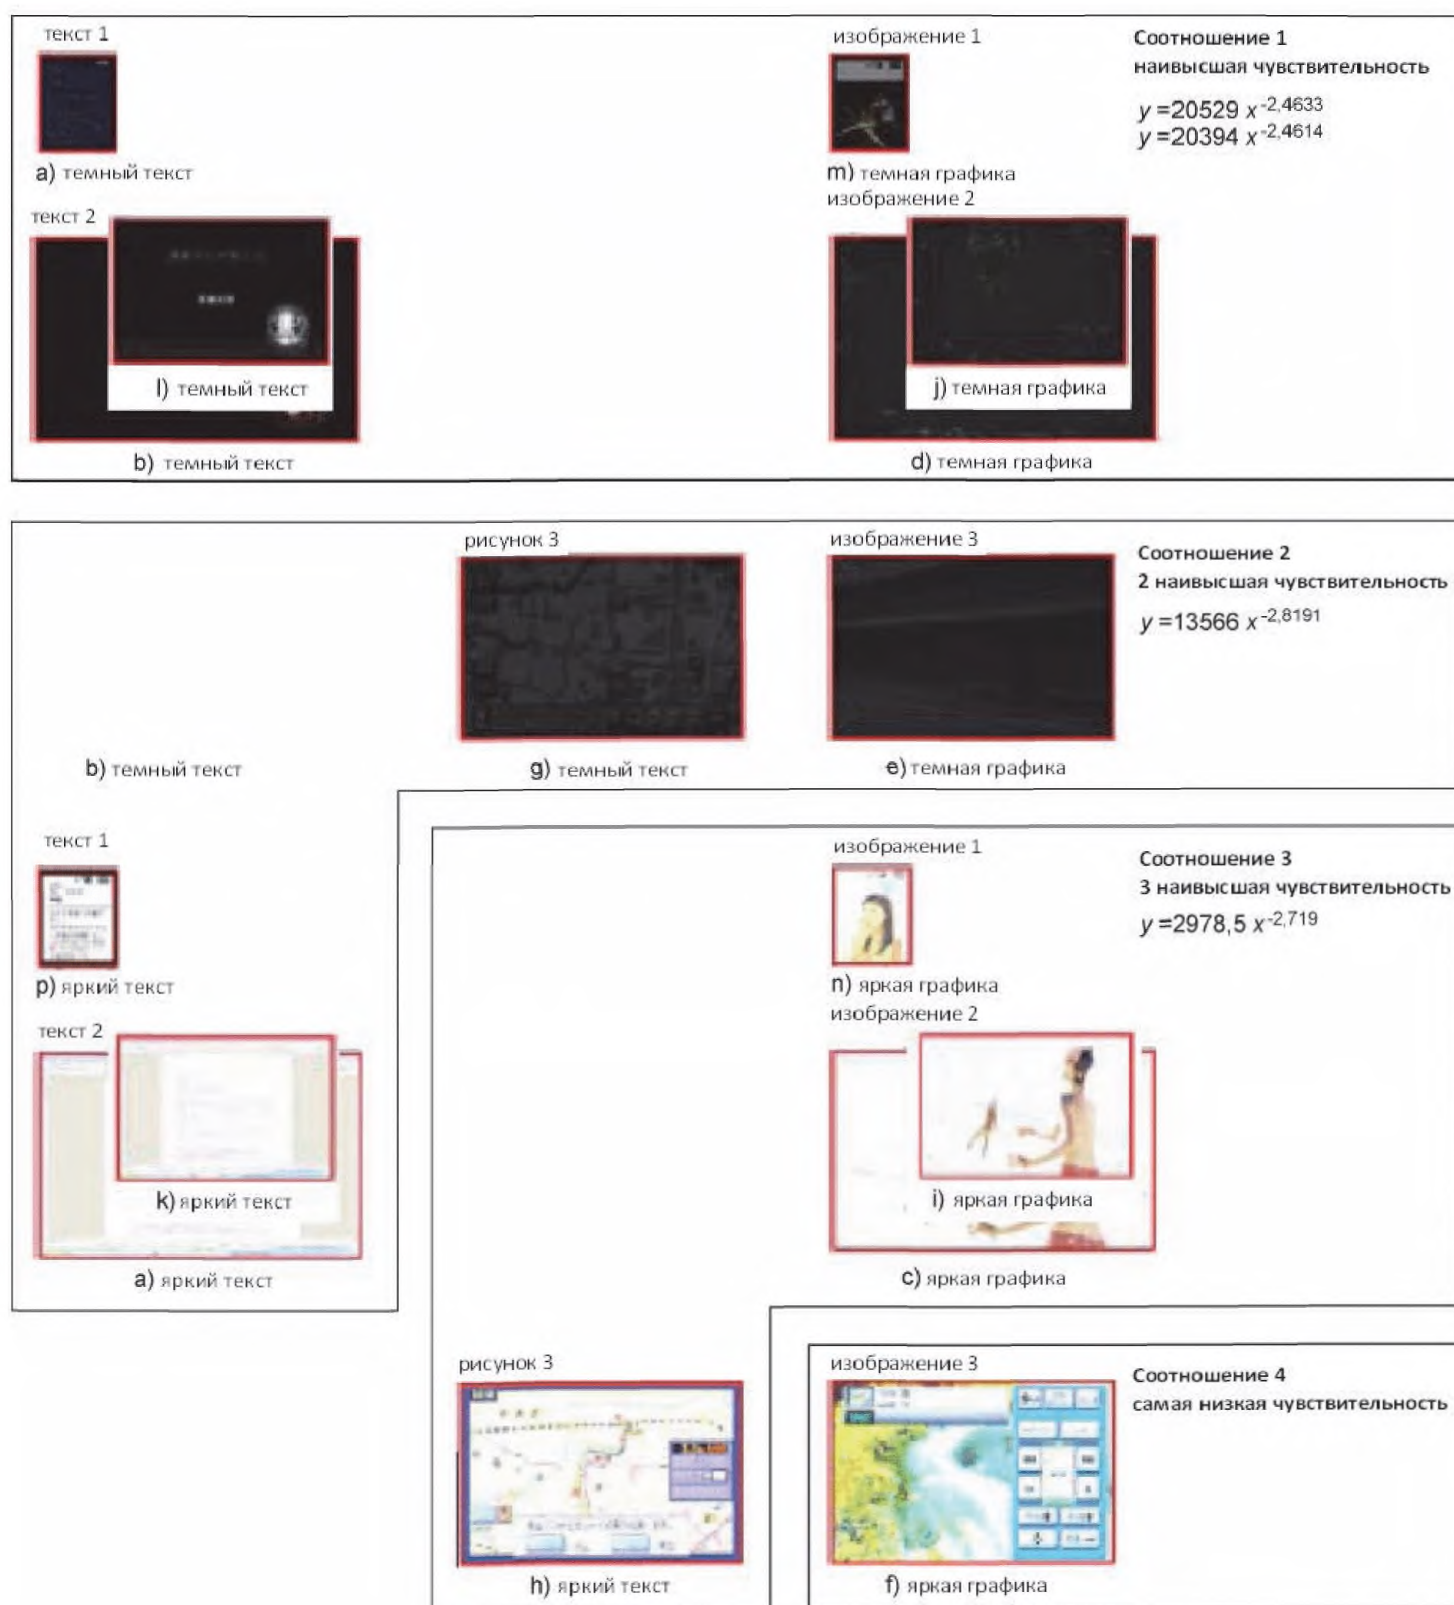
текст 1

a) темный текст

текст 2

l) темный текст

b) темный текст

изображение 1

m) темная графика

изображение 2

j) темная графика

d) темная графика

Соотношение 1
наивысшая чувствительность

$y = 20529\, x^{-2,4633}$
$y = 20394\, x^{-2,4614}$

рисунок 3

b) темный текст

g) темный текст

изображение 3

e) темная графика

Соотношение 2
2 наивысшая чувствительность

$y = 13566\, x^{-2,8191}$

текст 1

p) яркий текст

текст 2

k) яркий текст

a) яркий текст

изображение 1

n) яркая графика

изображение 2

i) яркая графика

c) яркая графика

Соотношение 3
3 наивысшая чувствительность

$y = 2978,5\, x^{-2,719}$

рисунок 3

h) яркий текст

изображение 3

f) яркая графика

Соотношение 4
самая низкая чувствительность